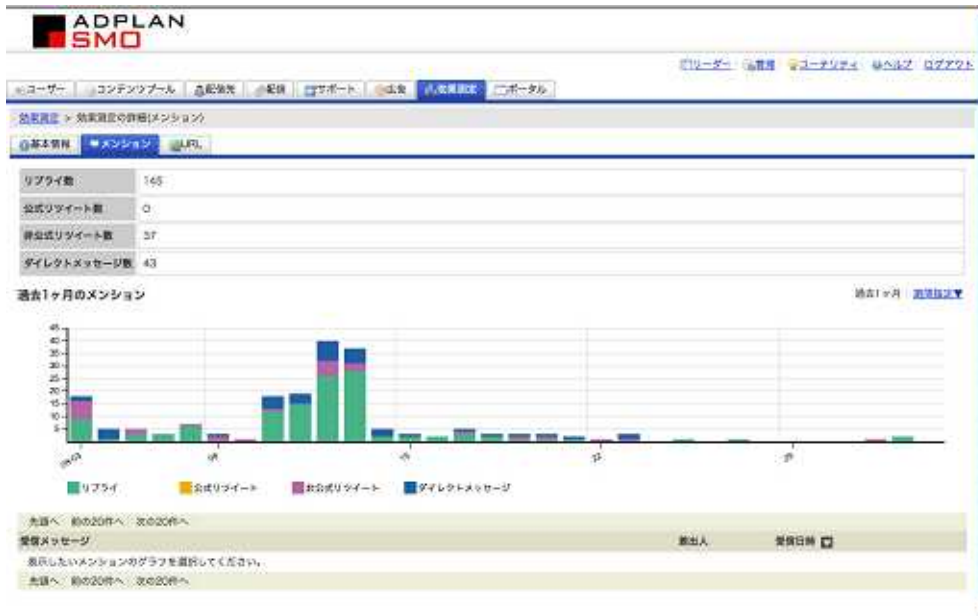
ADPLAN SMO

リーダー 管理 ユーティリティ ヘルプ ログアウト

ユーザー コンテンツプール 配信先 配信 サポート 広告 効果測定 ポータル

効果測定 > 効果測定の詳細(メンション)

基本情報 メンション URL

| リプライ数 | 165 |
|---|---|
| 公式リツイート数 | 0 |
| 非公式リツイート数 | 37 |
| ダイレクトメッセージ数 | 43 |

過去1ヶ月のメンション

過去1ヶ月 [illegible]

45
40
35
30
25
20
15
10
5

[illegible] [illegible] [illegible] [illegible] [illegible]

リプライ 公式リツイート 非公式リツイート ダイレクトメッセージ

先頭へ 前の20件へ 次の20件へ

受信メッセージ 差出人 受信日時

表示したいメンションのグラフを選択してください。

先頭へ 前の20件へ 次の20件へ